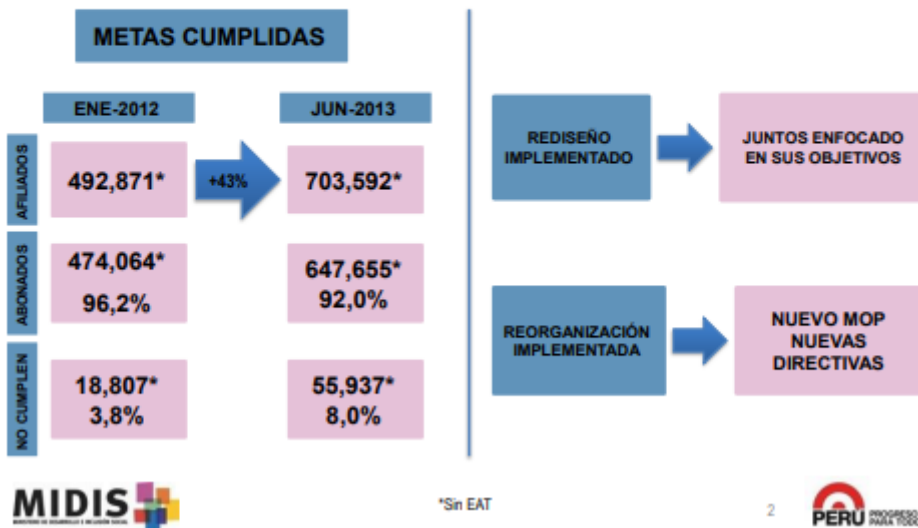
METAS CUMPLIDAS

ENE-2012

JUN-2013

AFILIADOS

492,871*

+43%

703,592*

ABONADOS

474,064*
96,2%

647,655*
92,0%

NO CUMPLEN

18,807*
3,8%

55,937*
8,0%

REDISEÑO IMPLEMENTADO

JUNTOS ENFOCADO EN SUS OBJETIVOS

REORGANIZACIÓN IMPLEMENTADA

NUEVO MOP
NUEVAS DIRECTIVAS

MIDIS
MINISTERIO DE DESARROLLO E INCLUSIÓN SOCIAL

*Sin EAT

2

PERÚ PROGRESO PARA TODOS